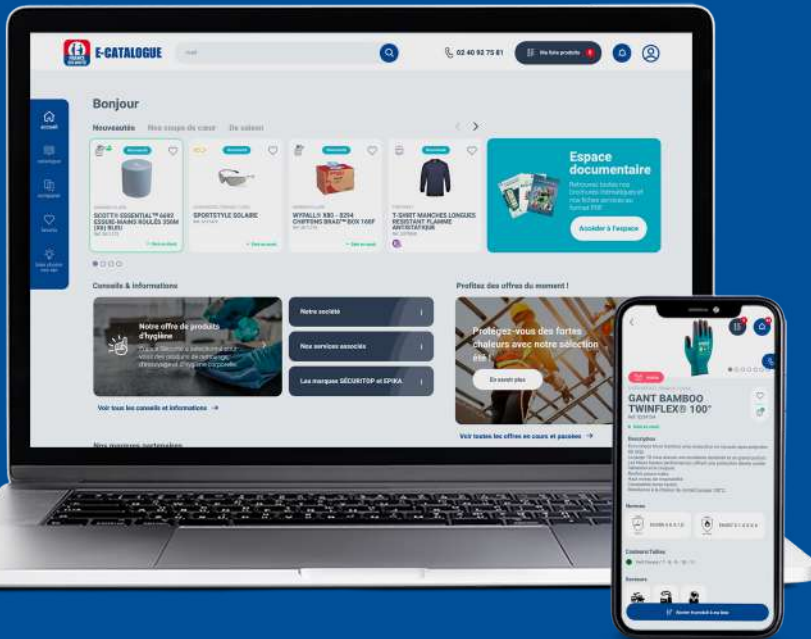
E-CATALOGUE

02 40 92 75 81

Ma liste produits

Bonjour

Nouveautés Nos coups de cœur De saison

SCOTT® ESSENTIAL™ 6692 ESSUIE-MAINS ROULÉS 350M (X6) BLEU

SPORTSTYLE SOLAIRE

WYPALL® X80 - 8294 CHIFFONS BRAG™ BOX 160F

T-SHIRT MANCHES LONGUES RÉSISTANT FLAMME ANTISTATIQUE

Espace documentaire

Retrouvez toutes nos brochures thématiques et nos fiches services au format PDF

Accéder à l'espace

Conseils & informations

Notre offre de produits d'hygiène

Notre société

Nos services associés

Les marques SÉCURITOP et EPIKA

Voir tous les conseils et informations →

Profitez des offres du moment !

Protégez-vous des fortes chaleurs avec notre sélection été !

En savoir plus

Voir toutes les offres en cours et passées →

Nos marques partenaires

GANT BAMBOO TWINFLEX® 100°

Description

Normes

Coloris/Tailles

Ajouter le produit à ma liste